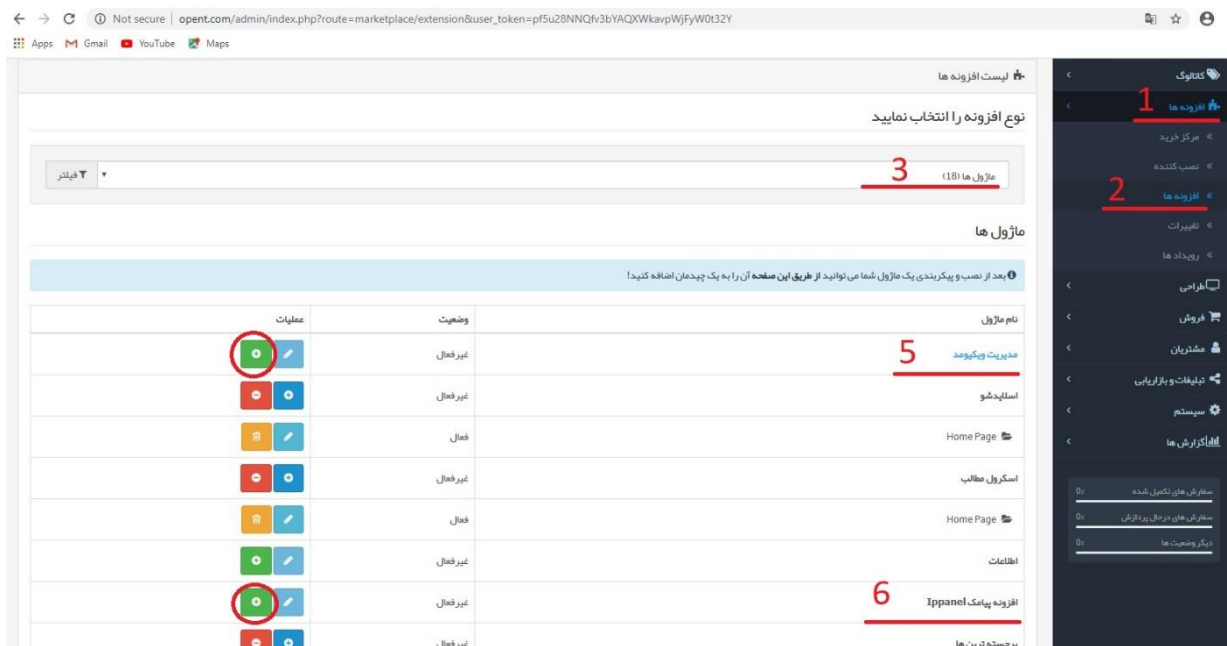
Not secure | opent.com/admin/index.php?route=marketplace/extension&user_token=pf5u28NNQfv3bYAQXWkavpWjFyW0t32Y

Apps Gmail YouTube Maps

کاتالوگ
افزونه ها 1
مرکز خرید
نصب کننده
افزونه ها 2
تغییرات
رویداد ها
طراحی
فروش
مشتریان
تبلیغات و بازاریابی
سیستم
گزارش ها

سفارش های تکمیل شده 0%
سفارش های درحال پردازش 0%
دیگر وضعیت ها 0%

لیست افزونه ها

نوع افزونه را انتخاب نمایید

ماژول ها (18) 3
فیلتر

ماژول ها

بعد از نصب و پیکربندی یک ماژول شما می توانید از طریق این صفحه آن را به یک چیدمان اضافه کنید!

| نام ماژول | وضعیت | عملیات |
|---|---|---|
| مدیریت ویکیومد 5 | غیرفعال | |
| اسلایدشو | غیرفعال | |
| Home Page | فعال | |
| اسکرول مطالب | غیرفعال | |
| Home Page | فعال | |
| اطلاعات | غیرفعال | |
| افزونه پیامک Ippanel 6 | غیرفعال | |
| برجسته ترین ها | غیرفعال | |